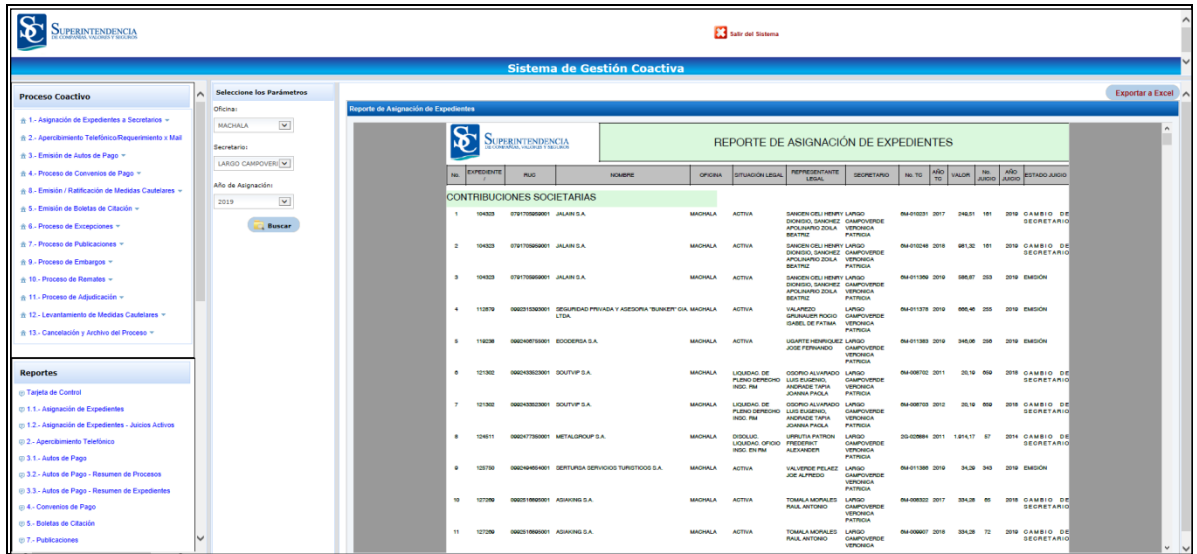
SUPERINTENDENCIA DE COMPAÑÍAS, VALORES Y SEGUROS

Salir del Sistema

Sistema de Gestión Coactiva

Proceso Coactivo

1.- Asignación de Expedientes a Secretarios
2.- Apercibimiento Telefónico/Requerimiento x Mail
3.- Emisión de Autos de Pago
4.- Proceso de Convenios de Pago
8.- Emisión / Ratificación de Medidas Cautelares
5.- Emisión de Boletas de Citación
6.- Proceso de Excepciones
7.- Proceso de Publicaciones
9.- Proceso de Embargos
10.- Proceso de Remates
11.- Proceso de Adjudicación
12.- Levantamiento de Medidas Cautelares
13.- Cancelación y Archivo del Proceso

Reportes

Tarjeta de Control
1.1.- Asignación de Expedientes
1.2.- Asignación de Expedientes - Juicios Activos
2.- Apercibimiento Telefónico
3.1.- Autos de Pago
3.2.- Autos de Pago - Resumen de Procesos
3.3.- Autos de Pago - Resumen de Expedientes
4.- Convenios de Pago
5.- Boletas de Citación
7.- Publicaciones

Seleccione los Parámetros

Oficina:
MACHALA

Secretario:
LARGO CAMPOVERI

Año de Asignación:
2019

Buscar

Reporte de Asignación de Expedientes

Exportar a Excel

SUPERINTENDENCIA DE COMPAÑÍAS, VALORES Y SEGUROS

REPORTE DE ASIGNACIÓN DE EXPEDIENTES

CONTRIBUCIONES SOCIETARIAS

| No. | EXPEDIENTE | RUC | NOMBRE | OFICINA | SITUACION LEGAL | REPRESENTANTE LEGAL | SECRETARIO | No. TC | AÑO TC | VALOR | No. JUICIO | AÑO JUICIO | ESTADO JUICIO |
|---|---|---|---|---|---|---|---|---|---|---|---|---|---|
| 1 | 104323 | 0791705959001 | JALAIN S.A. | MACHALA | ACTIVA | SANCEN CELI HENRY DIONISIO, SANCHEZ APOLINARIO ZOILA BEATRIZ | LARGO CAMPOVERDE VERONICA PATRICIA | 6M-010231 | 2017 | 248,51 | 161 | 2019 | CAMBIO DE SECRETARIO |
| 2 | 104323 | 0791705959001 | JALAIN S.A. | MACHALA | ACTIVA | SANCEN CELI HENRY DIONISIO, SANCHEZ APOLINARIO ZOILA BEATRIZ | LARGO CAMPOVERDE VERONICA PATRICIA | 6M-010248 | 2018 | 981,32 | 161 | 2019 | CAMBIO DE SECRETARIO |
| 3 | 104323 | 0791705959001 | JALAIN S.A. | MACHALA | ACTIVA | SANCEN CELI HENRY DIONISIO, SANCHEZ APOLINARIO ZOILA BEATRIZ | LARGO CAMPOVERDE VERONICA PATRICIA | 6M-011369 | 2019 | 586,67 | 253 | 2019 | EMISIÓN |
| 4 | 112879 | 0992315393001 | SEGURIDAD PRIVADA Y ASESORIA "BUNKER" CIA. LTDA. | MACHALA | ACTIVA | VALAREZO SPUNAUER ROCIO ISABEL DE FATIMA | LARGO CAMPOVERDE VERONICA PATRICIA | 6M-011378 | 2019 | 866,46 | 255 | 2019 | EMISIÓN |
| 5 | 116238 | 0992406755001 | ECODERSA S.A. | MACHALA | ACTIVA | UGARTE HENRIQUEZ JOSE FERNANDO | LARGO CAMPOVERDE VERONICA PATRICIA | 6M-011383 | 2019 | 346,06 | 256 | 2019 | EMISIÓN |
| 6 | 121302 | 0992433523001 | SOUTVIP S.A. | MACHALA | LIQUIDAC. DE PLENO DERECHO INSC. RM | OSORIO ALVARADO LUIS EUGENIO, ANDRADE TAPIA JOANNA PAOLA | LARGO CAMPOVERDE VERONICA PATRICIA | 6M-008702 | 2011 | 20,19 | 669 | 2018 | CAMBIO DE SECRETARIO |
| 7 | 121302 | 0992433523001 | SOUTVIP S.A. | MACHALA | LIQUIDAC. DE PLENO DERECHO INSC. RM | OSORIO ALVARADO LUIS EUGENIO, ANDRADE TAPIA JOANNA PAOLA | LARGO CAMPOVERDE VERONICA PATRICIA | 6M-008703 | 2012 | 20,19 | 669 | 2018 | CAMBIO DE SECRETARIO |
| 8 | 124611 | 0992477350001 | METALGROUP S.A. | MACHALA | DISOLUC. LIQUIDAC. OFICIO INSC. EN RM | URRUTIA PATRON FREDERIKT ALEXANDER | LARGO CAMPOVERDE VERONICA PATRICIA | 2G-025684 | 2011 | 1.914,17 | 57 | 2014 | CAMBIO DE SECRETARIO |
| 9 | 125750 | 0992494694001 | SERTURSA SERVICIOS TURISTICOS S.A. | MACHALA | ACTIVA | VALVERDE PELAEZ JOE ALFREDO | LARGO CAMPOVERDE VERONICA PATRICIA | 6M-011386 | 2019 | 34,29 | 343 | 2019 | EMISIÓN |
| 10 | 127269 | 0992516695001 | ASIAKING S.A. | MACHALA | ACTIVA | TOMALA MORALES RAUL ANTONIO | LARGO CAMPOVERDE VERONICA PATRICIA | 6M-008322 | 2017 | 334,26 | 65 | 2019 | CAMBIO DE SECRETARIO |
| 11 | 127269 | 0992516695001 | ASIAKING S.A. | MACHALA | ACTIVA | TOMALA MORALES RAUL ANTONIO | LARGO CAMPOVERDE VERONICA | 6M-009907 | 2018 | 334,26 | 72 | 2019 | CAMBIO DE SECRETARIO |